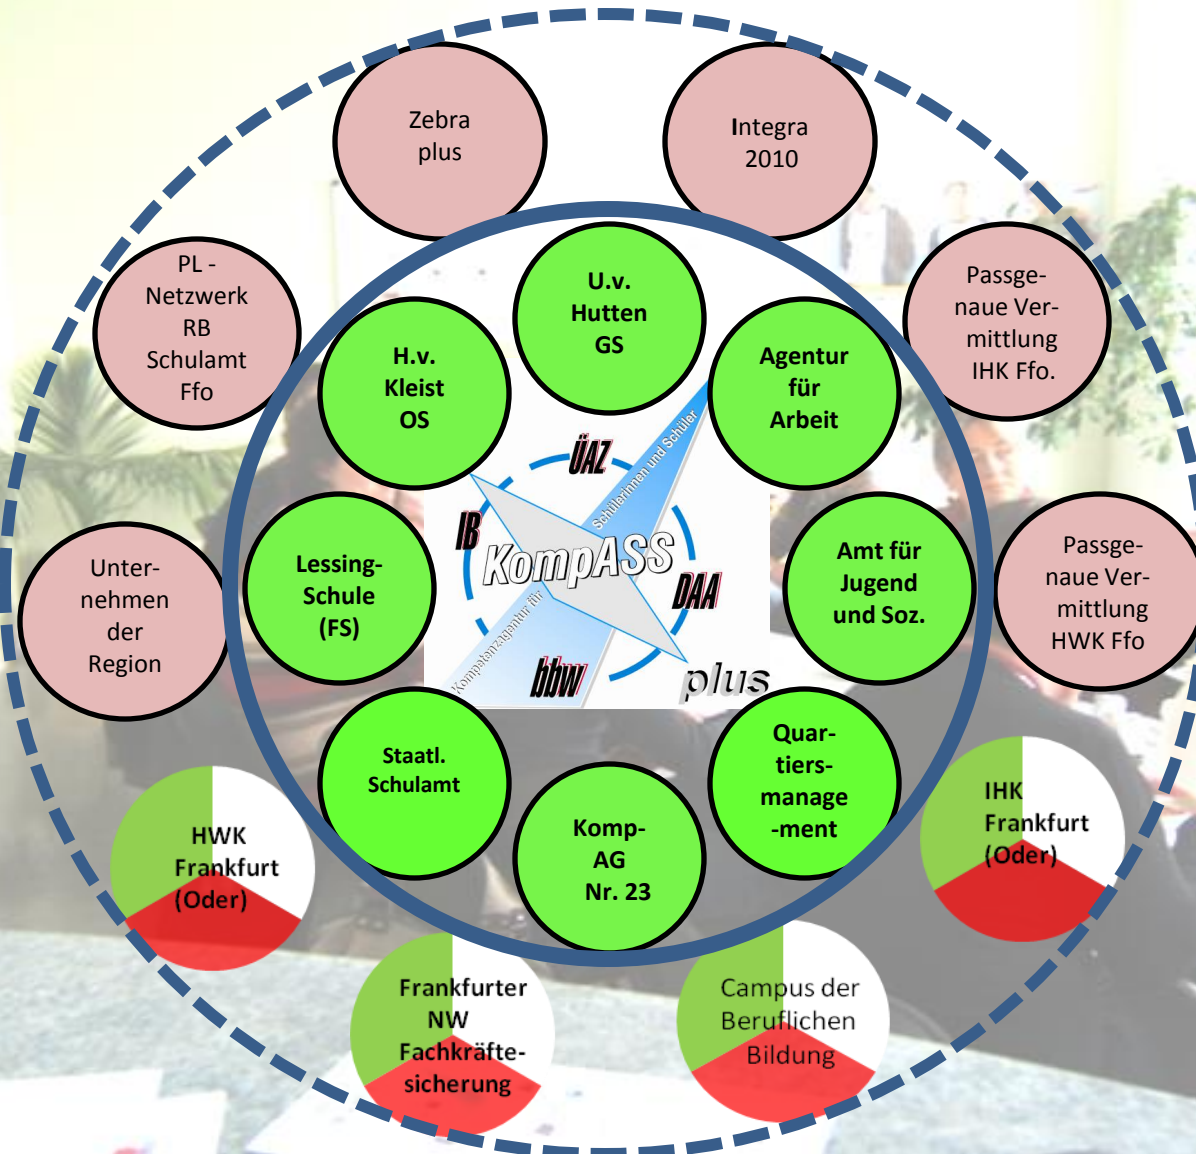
Zebra plus

Integra 2010

PL - Netzwerk RB Schulamt Ffo

Passgenaue Vermittlung IHK Ffo.

U.v. Hutten GS

H.v. Kleist OS

Agentur für Arbeit

ÜAZ

Schülerinnen und Schüler

IB

KompASS

DAA

Kompetenzagentur für

bbw

plus

Lessing-Schule (FS)

Amt für Jugend und Soz.

Unternehmen der Region

Passgenaue Vermittlung HWK Ffo

Staatl. Schulamt

Quartiersmanagement

Komp-AG Nr. 23

HWK Frankfurt (Oder)

IHK Frankfurt (Oder)

Frankfurter NW Fachkräftesicherung

Campus der Beruflichen Bildung